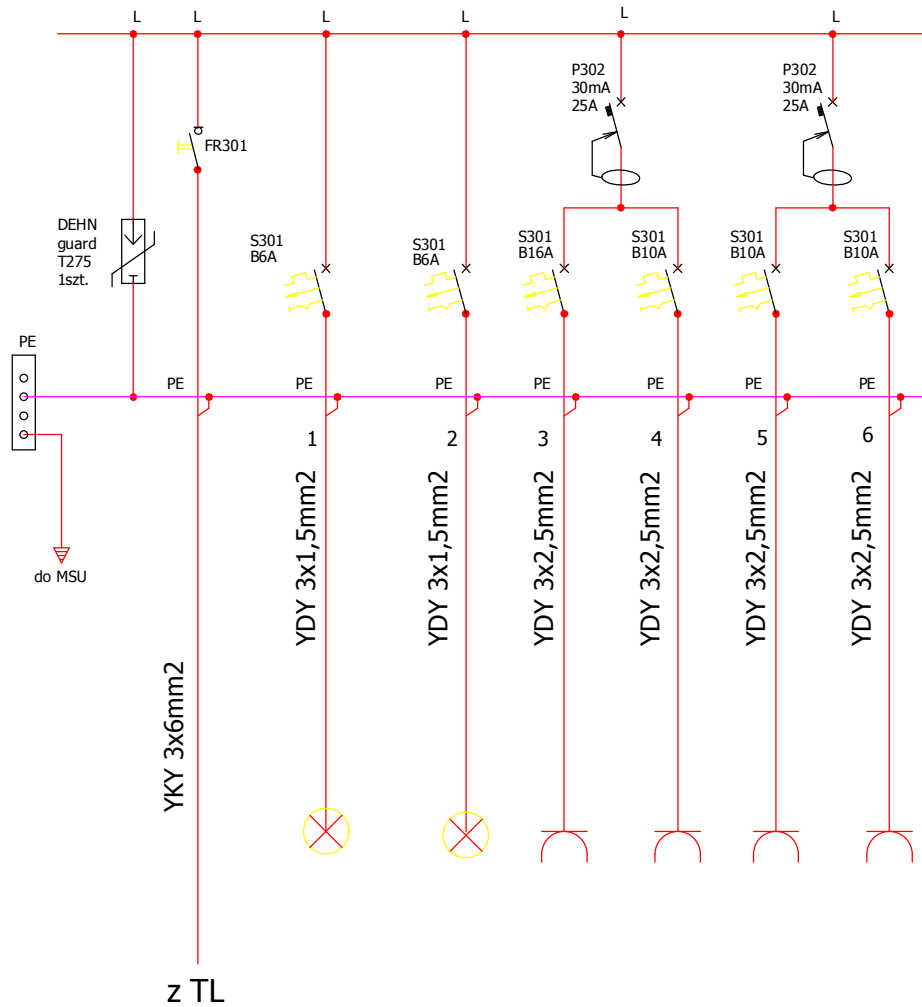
L L L L L L

P302
30mA
25A

P302
30mA
25A

FR301

DEHN
guard
T275
1szt.

S301
B6A

S301
B6A

S301
B16A

S301
B10A

S301
B10A

S301
B10A

PE

PE PE PE PE PE PE PE

1 2 3 4 5 6

YDY 3x1,5mm2

YDY 3x1,5mm2

YDY 3x2,5mm2

YDY 3x2,5mm2

YDY 3x2,5mm2

YDY 3x2,5mm2

do MSU

YKY 3x6mm2

z TL